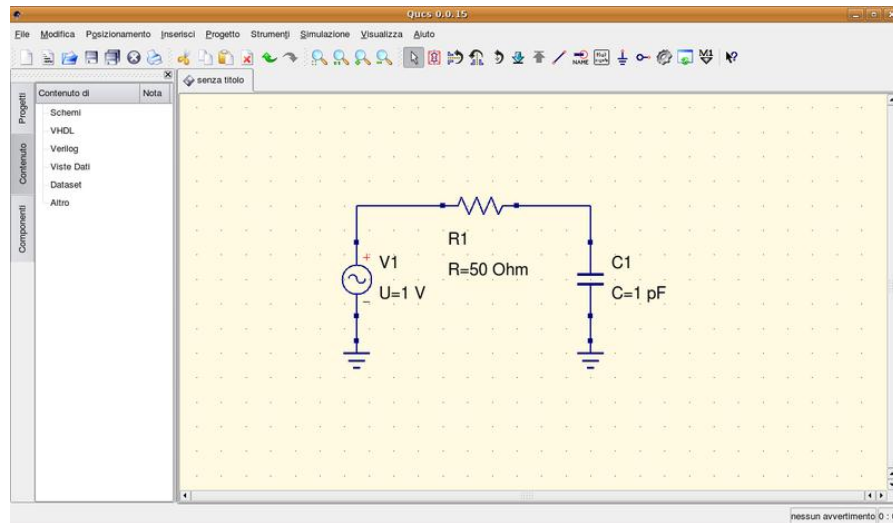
Qucs 0.0.15

File Modifica Posizionamento Inserisci Progetto Strumenti Simulazione Visualizza Aiuto

senza titolo

Progetti
Contenuto
Componenti

| Contenuto di | Nota |
|---|---|
| Schemi | |
| VHDL | |
| Verilog | |
| Viste Dati | |
| Dataset | |
| Altro | |

R1
R=50 Ohm
V1
U=1 V
C1
C=1 pF

nessun avvertimento 0 :